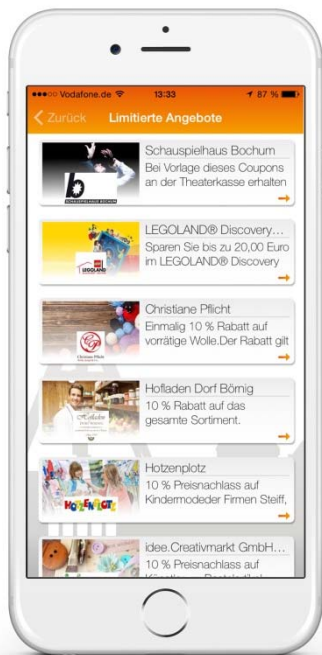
●●●○○ Vodafone.de 13:33 87 %

Zurück Limitierte Angebote

Schauspielhaus Bochum
Bei Vorlage dieses Coupons an der Theaterkasse erhalten

LEGOLAND® Discovery...
Sparen Sie bis zu 20,00 Euro im LEGOLAND® Discovery

Christiane Pflicht
Einmalig 10 % Rabatt auf vorrätige Wolle.Der Rabatt gilt

Hofladen Dorf Bömig
10 % Rabatt auf das gesamte Sortiment.

Hotzenplotz
10 % Preisnachlass auf Kindermodeder Firmen Steiff,

idee.Creativmarkt GmbH...
10 % Preisnachlass auf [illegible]